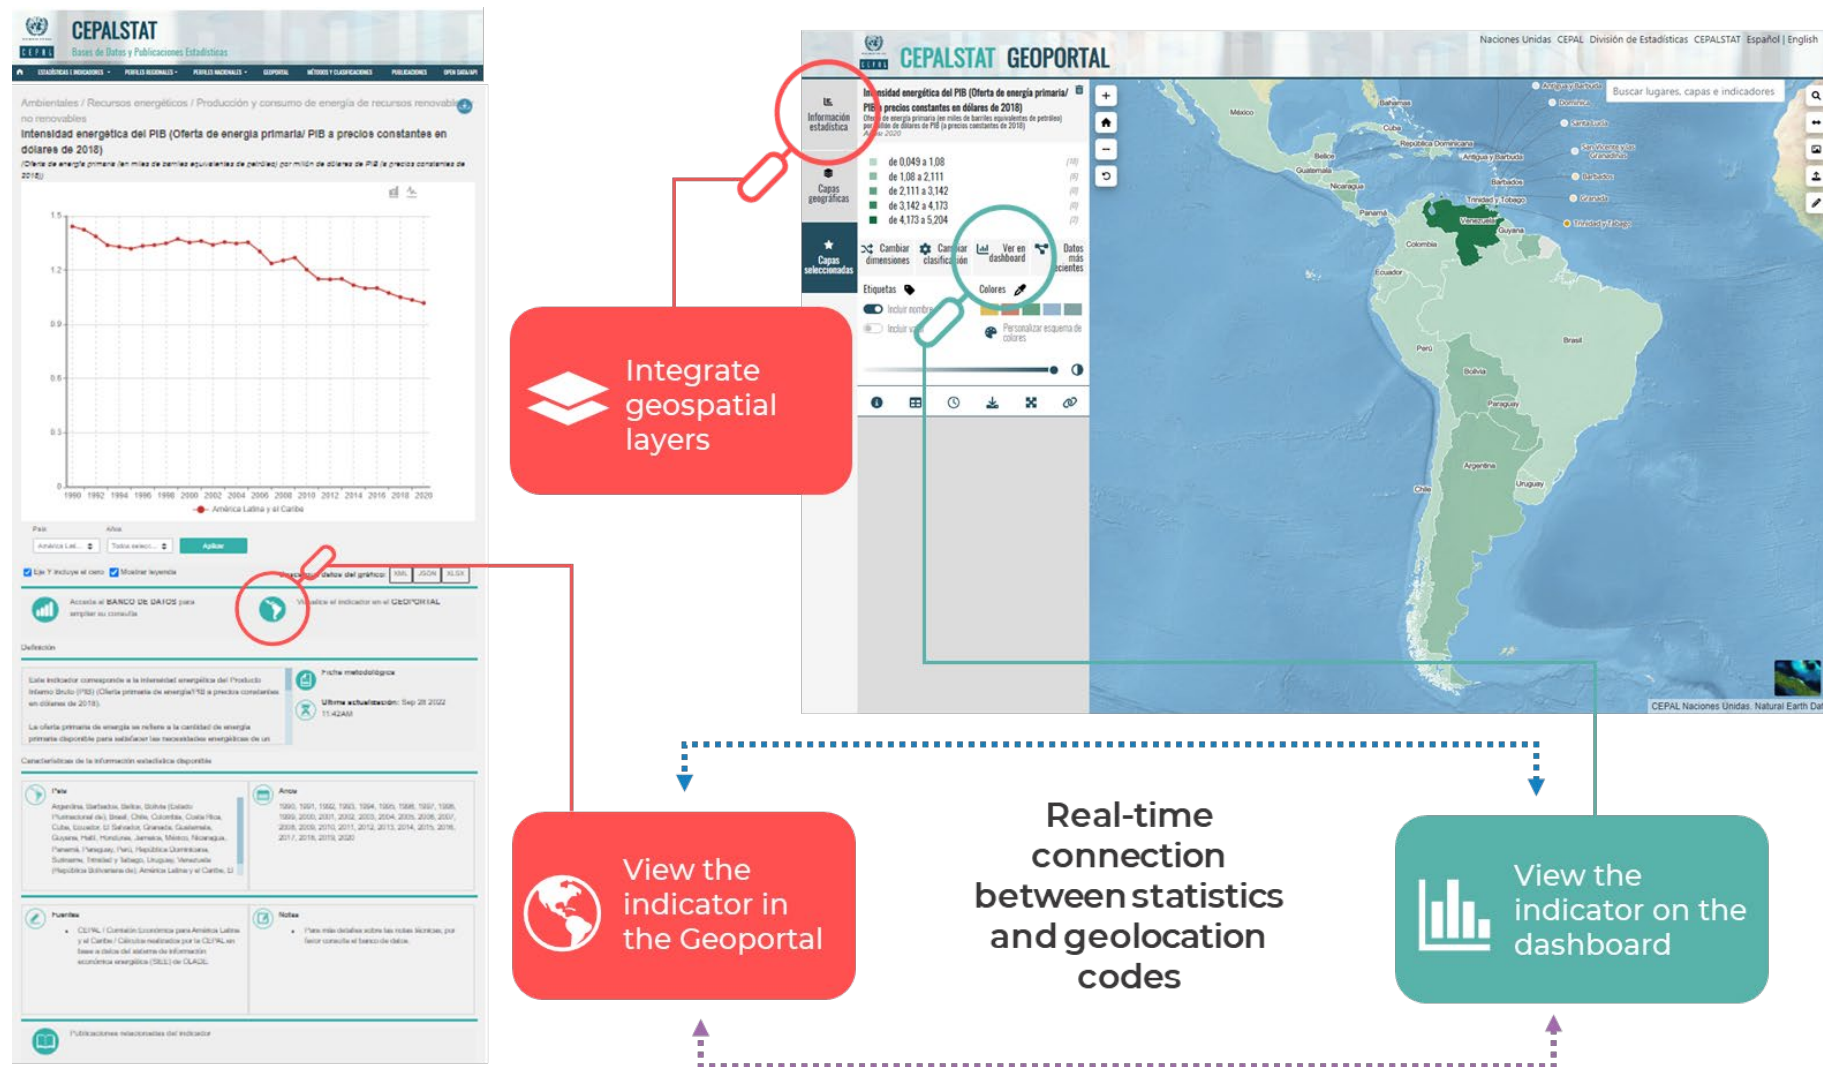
CEPALSTAT
Bases de Datos y Publicaciones Estadísticas

Ambientales / Recursos energéticos / Producción y consumo de energía de recursos renovables y no renovables
Intensidad energética del PIB (Oferta de energía primaria/ PIB a precios constantes en dolares de 2018)

1.5
1.2
0.9
0.6
0.3
0
1990 1992 1994 1996 1998 2000 2002 2004 2006 2008 2010 2012 2014 2016 2018 2020
América Latina y el Caribe

País Año
Aplicar
Eje Y incluye el cero Mostrar leyenda
datos del gráfico: XML JSON XLSX

Accede al BANCO DE DATOS para ampliar su consulta
Visualice el indicador en el GEOPORTAL

Definición
Ficha metodológica
Ultima actualización: Sep 28 2022 11:42AM
Características de la información estadística disponible
País
Años
Fuentes
Notas
Publicaciones relacionadas del indicador

CEPALSTAT GEOPORTAL
Naciones Unidas CEPAL División de Estadísticas CEPALSTAT Español | English
Información estadística
Capas geográficas
Capas seleccionadas
Intensidad energética del PIB (Oferta de energía primaria/ PIB a precios constantes en dólares de 2018)
Año 2020
de 0,049 a 1,08
de 1,08 a 2,111
de 2,111 a 3,142
de 3,142 a 4,173
de 4,173 a 5,204
Cambiar dimensiones
Cambiar clasificación
Ver en dashboard
Datos más recientes
Etiquetas
Colores
Incluir nombre
Personalizar esquema de colores
Buscar lugares, capas e indicadores
México Bahamas Cuba Belice Guatemala Nicaragua Panamá Colombia Venezuela Guyana Ecuador Perú Brasil Bolivia Paraguay Chile Argentina Uruguay
CEPAL Naciones Unidas. Natural Earth Dat

Integrate geospatial layers

Real-time connection between statistics and geolocation codes

View the indicator in the Geoportal

View the indicator on the dashboard